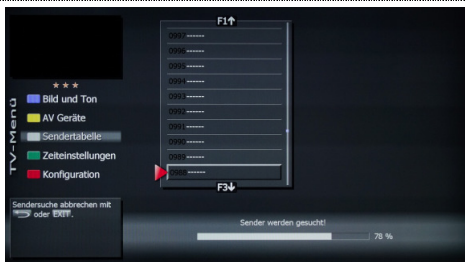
TV-Menü

★★★

Bild und Ton

AV Geräte

Sendertabelle

Zeiteinstellungen

Konfiguration

F1

0991 ------

0992 ------

0993 ------

0994 ------

0995 ------

0996 ------

0997 ------

0998 ------

0999 ------

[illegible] ------

F3

Sendersuche abbrechen mit oder EXIT.

Sender werden gesucht!

78 %